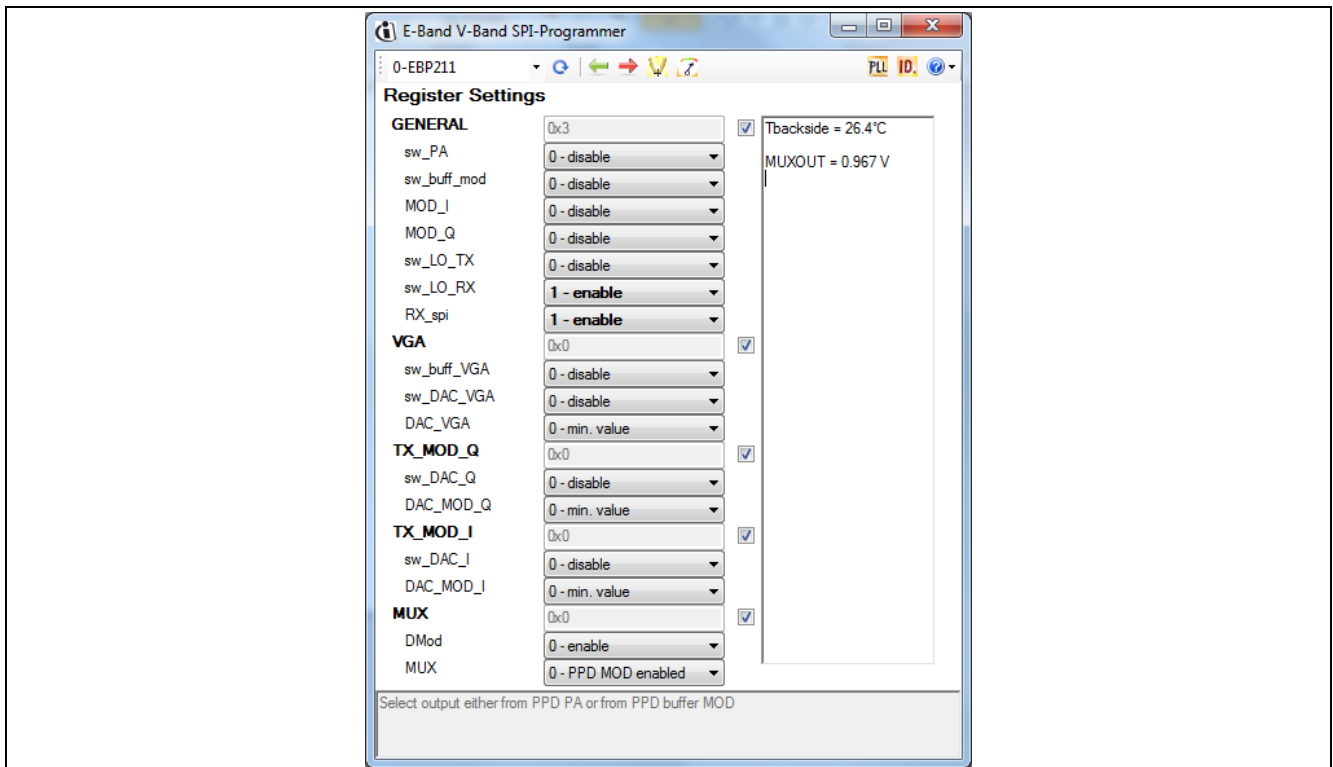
E-Band V-Band SPI-Programmer

0-EBP211

PLL ID.

Register Settings

GENERAL 0x3
sw_PA 0 - disable
sw_buff_mod 0 - disable
MOD_I 0 - disable
MOD_Q 0 - disable
sw_LO_TX 0 - disable
sw_LO_RX 1 - enable
RX_spi 1 - enable
VGA 0x0
sw_buff_VGA 0 - disable
sw_DAC_VGA 0 - disable
DAC_VGA 0 - min. value
TX_MOD_Q 0x0
sw_DAC_Q 0 - disable
DAC_MOD_Q 0 - min. value
TX_MOD_I 0x0
sw_DAC_I 0 - disable
DAC_MOD_I 0 - min. value
MUX 0x0
DMod 0 - enable
MUX 0 - PPD MOD enabled

Tbackside = 26.4°C

MUXOUT = 0.967 V

Select output either from PPD PA or from PPD buffer MOD